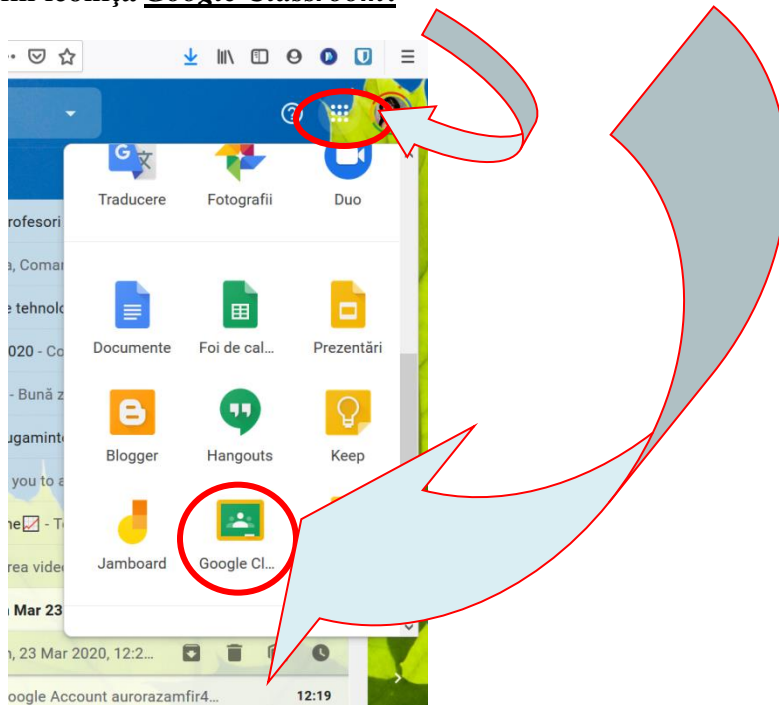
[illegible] iconița Google Classroom.

Traducere
Fotografii
Duo

rofesori
a, Comar
e tehnolo
020 - Co
- Bună z
ugaminte
you to a
ne - T
rea vide
Mar 23
, 23 Mar 2020, 12:2...
oogle Account aurorazamfir4...
12:19

Documente
Foi de cal...
Prezentări
Blogger
Hangouts
Keep
Jamboard
Google Cl...